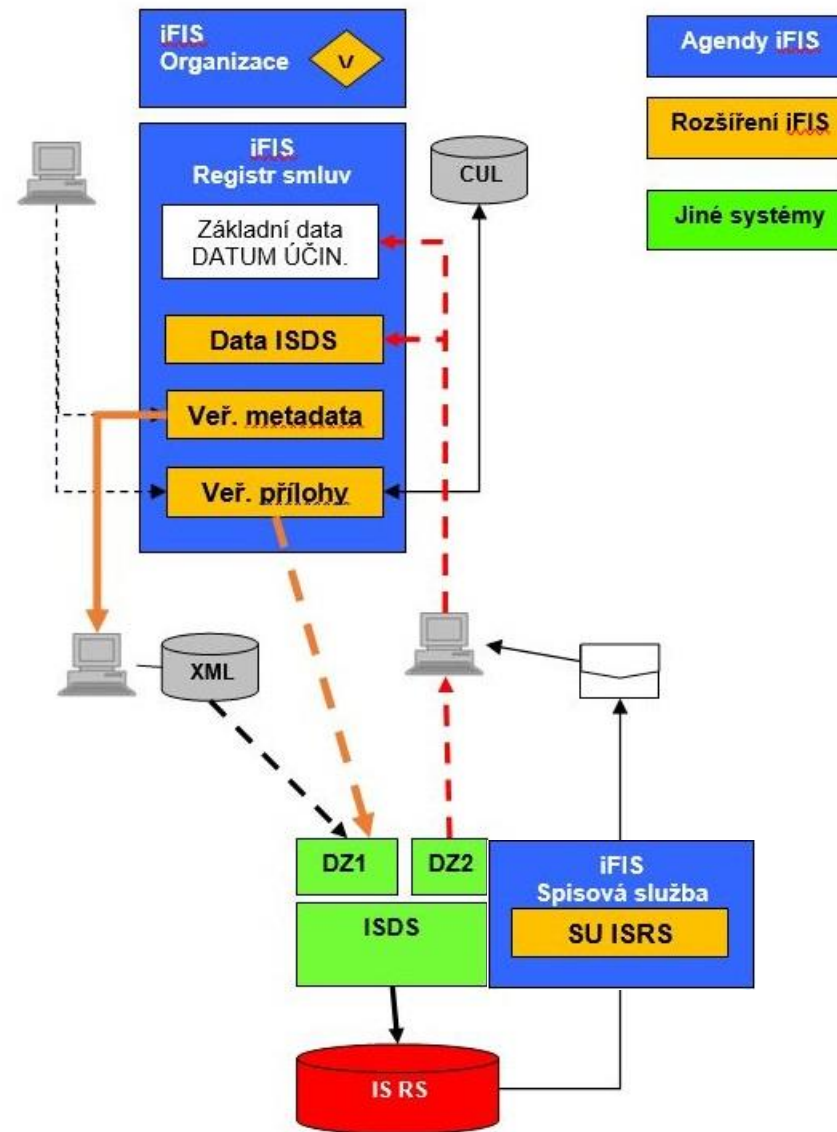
iFIS
Organizace

V

Agendy iFIS

Rozšíření iFIS

Jiné systémy

iFIS
Registr smluv

CUL

Základní data
DATUM ÚČIN.

Data ISDS

Veř. metadata

Veř. přílohy

XML

DZ1

DZ2

ISDS

iFIS
Spisová služba

SU ISRS

IS RS